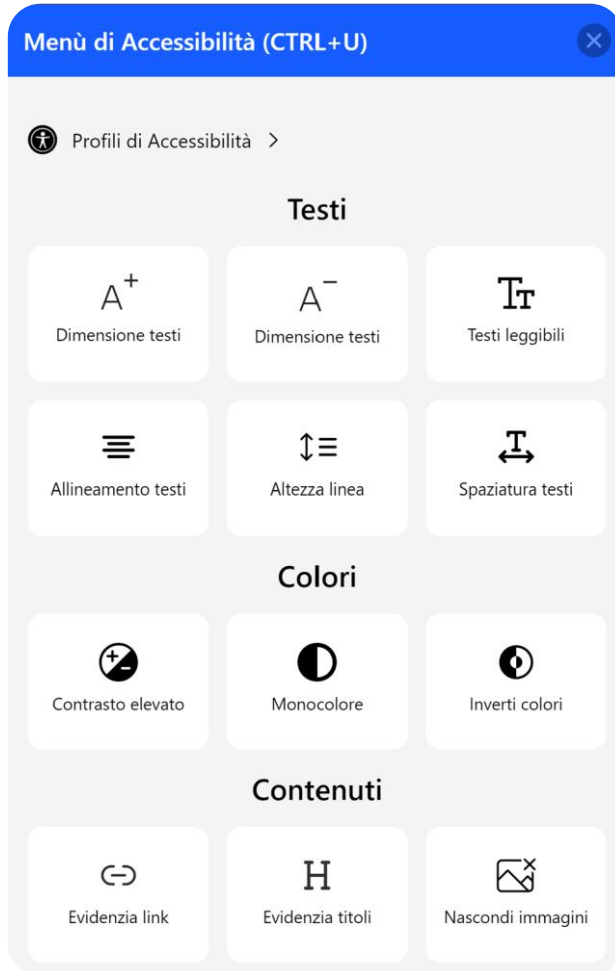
Menù di Accessibilità (CTRL+U)

Profili di Accessibilità >

Testi

$A^+$
Dimensione testi

$A^-$
Dimensione testi

Tт
Testi leggibili

Allineamento testi

Altezza linea

Spaziatura testi

Colori

Contrasto elevato

Monocolore

Inverti colori

Contenuti

Evidenzia link

H
Evidenzia titoli

Nascondi immagini